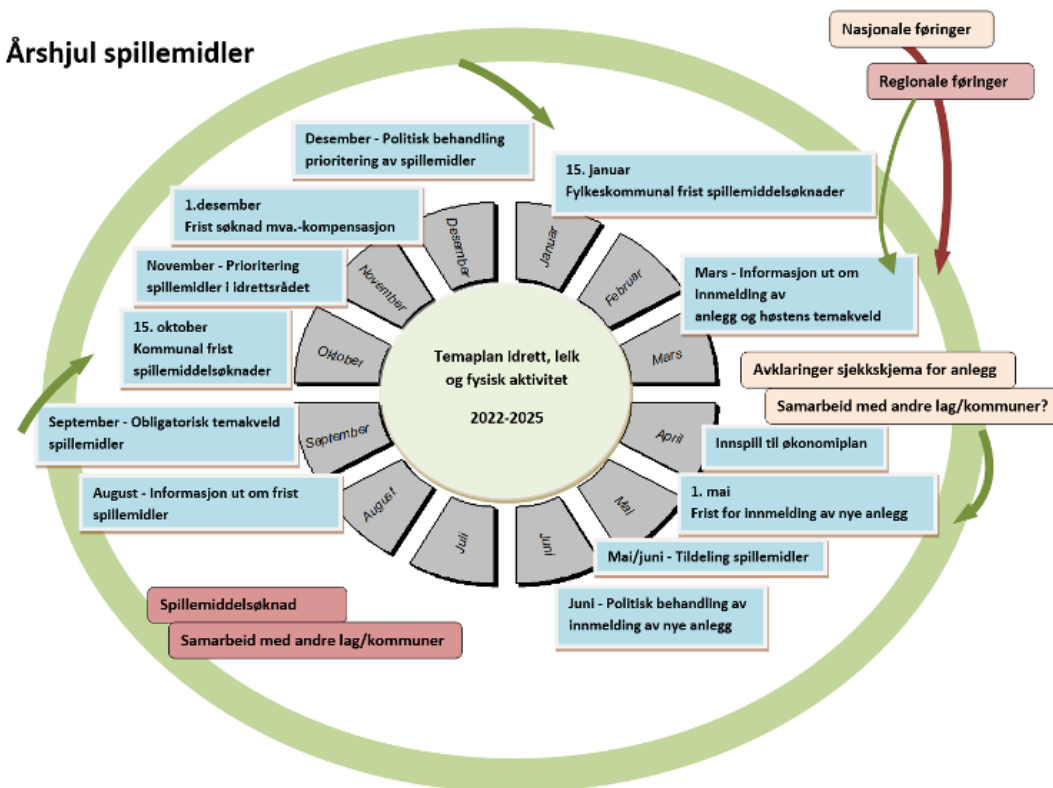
Årshjul spillemidler

Nasjonale føringer

Regionale føringer

Desember - Politisk behandling prioritering av spillemidler

15. januar
Fylkeskommunal frist spillemiddelsøknader

1.desember
Frist søknad mva.-kompensasjon

November - Prioritering spillemidler i idrettsrådet

Mars - Informasjon ut om innmelding av anlegg og høstens temakveld

15. oktober
Kommunal frist spillemiddelsøknader

Desember

Januar

November

Februar

Oktober

Mars

Temaplan idrett, leik og fysisk aktivitet

2022-2025

Avklaringer sjekkskjema for anlegg

Samarbeid med andre lag/kommuner?

September - Obligatorisk temakveld spillemidler

September

April

Innspill til økonomiplan

August - Informasjon ut om frist spillemidler

August

Mai

1. mai
Frist for innmelding av nye anlegg

Juli

Juni

Mai/juni - Tildeling spillemidler

Spillemiddelsøknad

Samarbeid med andre lag/kommuner

Juni - Politisk behandling av innmelding av nye anlegg